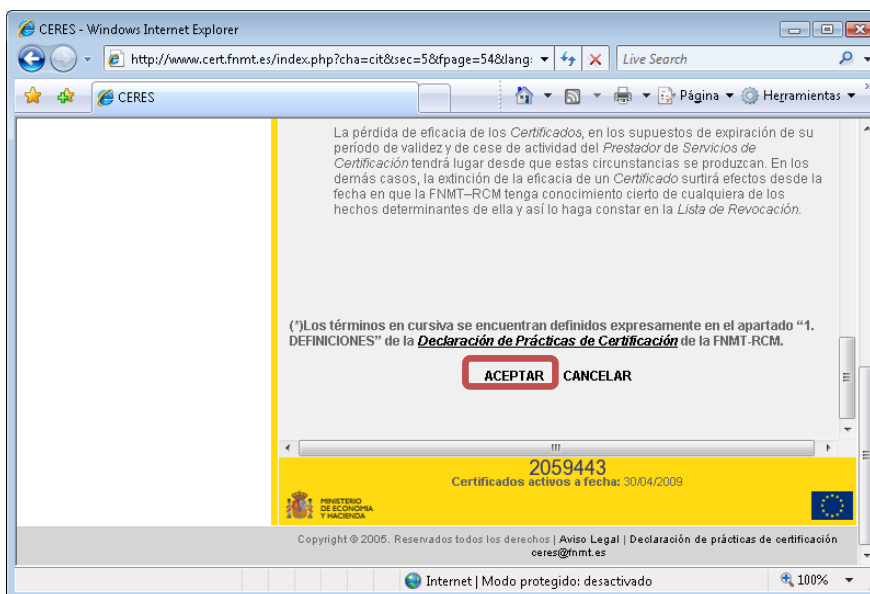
CERES - Windows Internet Explorer

http://www.cert.fnmt.es/index.php?cha=cit&sec=5&fpage=54&lang:

Live Search

CERES

Página ▾ Herramientas ▾

La pérdida de eficacia de los Certificados, en los supuestos de expiración de su período de validez y de cese de actividad del Prestador de Servicios de Certificación tendrá lugar desde que estas circunstancias se produzcan. En los demás casos, la extinción de la eficacia de un Certificado surtirá efectos desde la fecha en que la FNMT–RCM tenga conocimiento cierto de cualquiera de los hechos determinantes de ella y así lo haga constar en la Lista de Revocación.

(*)Los términos en cursiva se encuentran definidos expresamente en el apartado "1. DEFINICIONES" de la Declaración de Prácticas de Certificación de la FNMT-RCM.

ACEPTAR CANCELAR

2059443
Certificados activos a fecha: 30/04/2009

MINISTERIO DE ECONOMIA Y HACIENDA

Copyright © 2005. Reservados todos los derechos | Aviso Legal | Declaración de prácticas de certificación
ceres@fnmt.es

Internet | Modo protegido: desactivado

100%